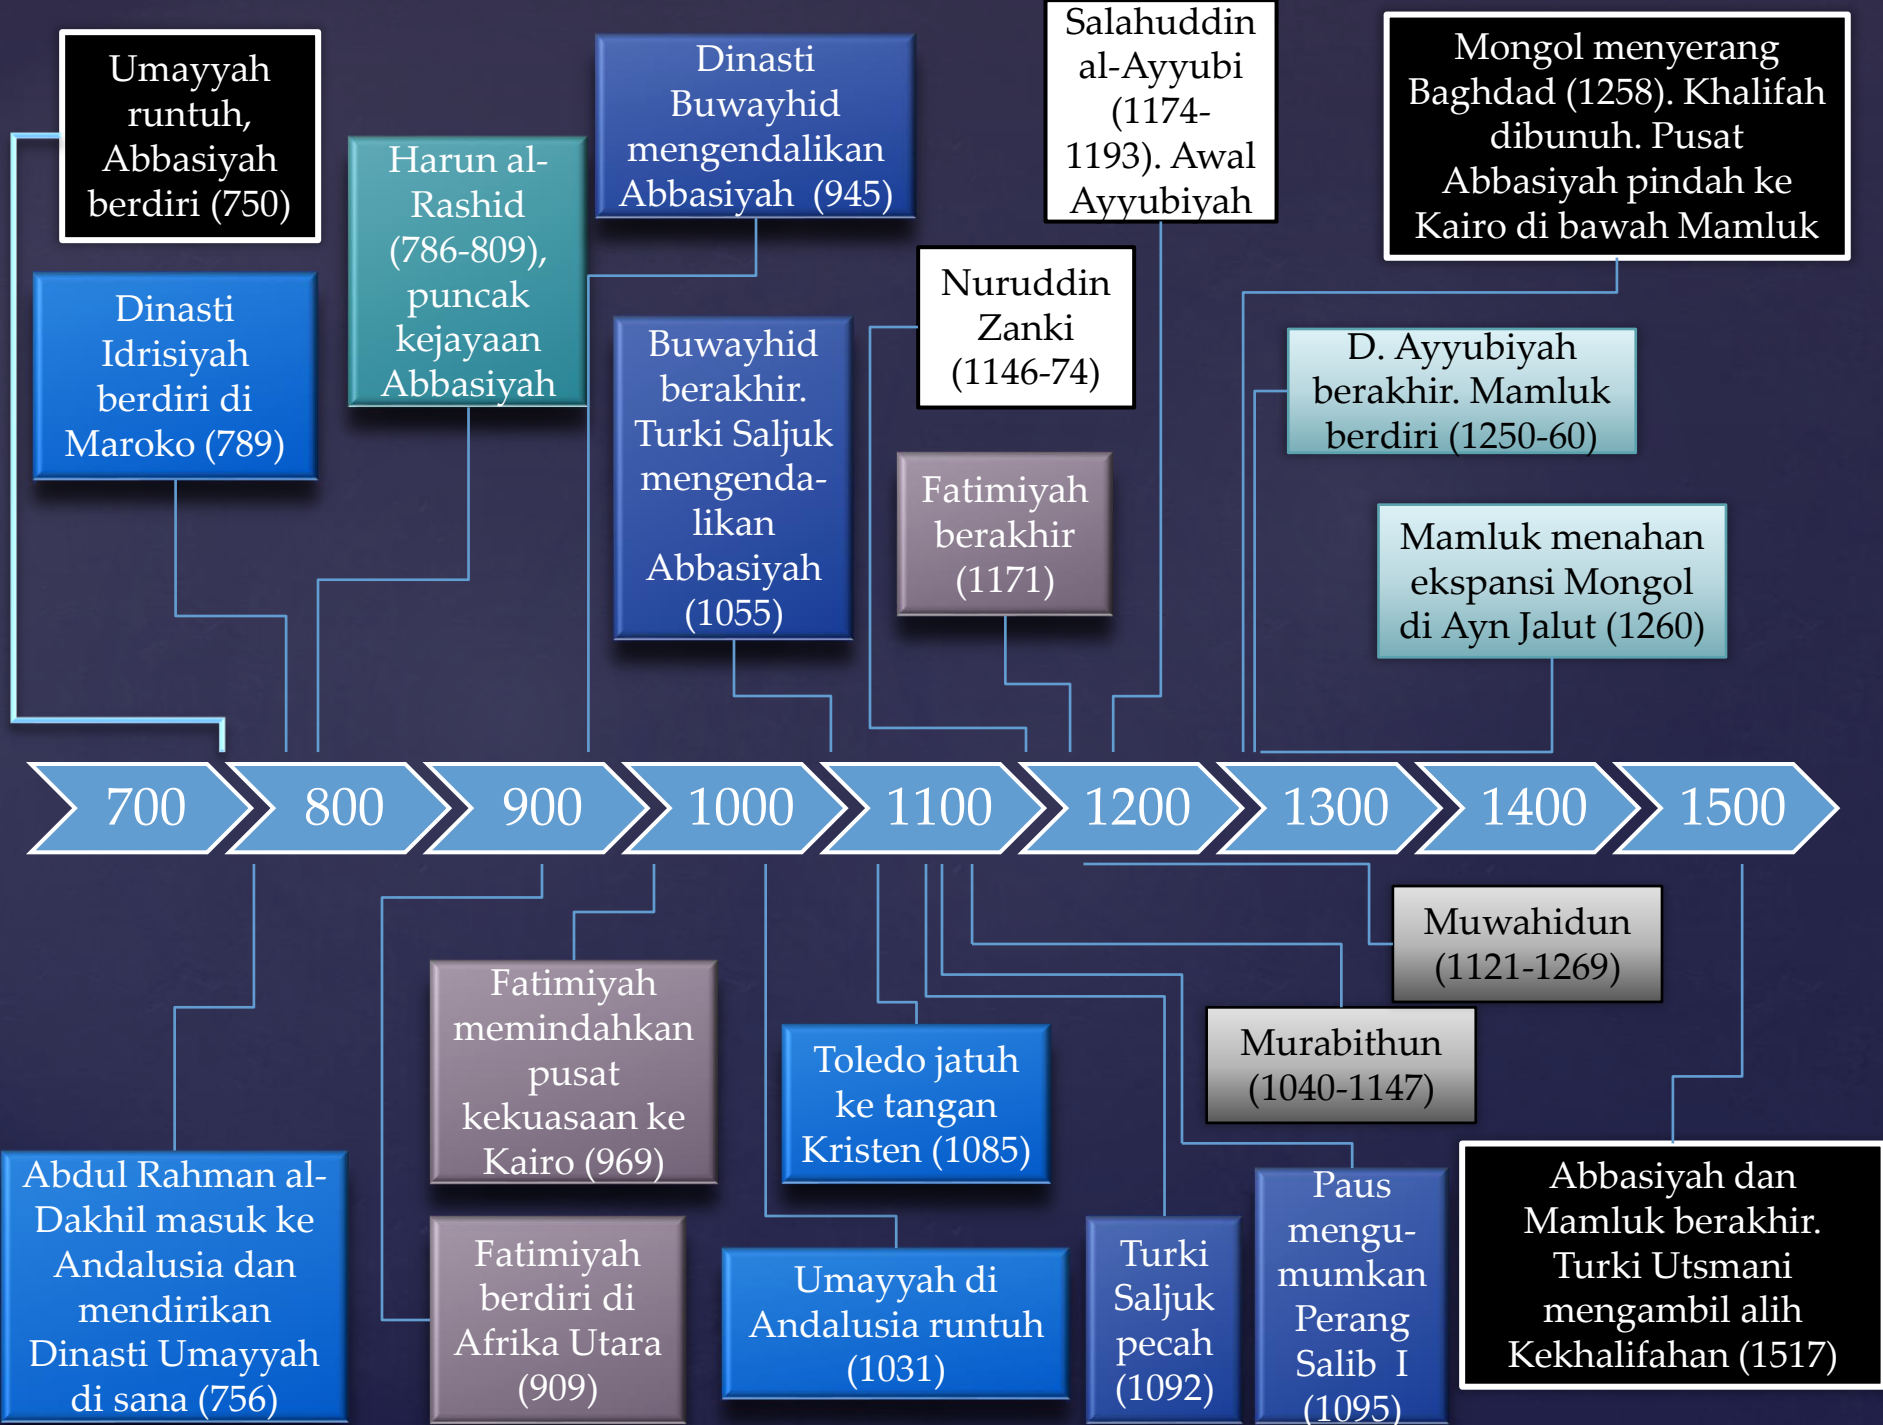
Umayyah runtuh, Abbasiyah berdiri (750)

Dinasti Idrisiyah berdiri di Maroko (789)

Harun al-Rashid (786-809), puncak kejayaan Abbasiyah

Dinasti Buwayhid mengendalikan Abbasiyah (945)

Buwayhid berakhir. Turki Saljuk mengendalikan Abbasiyah (1055)

Salahuddin al-Ayyubi (1174-1193). Awal Ayyubiyah

Nuruddin Zanki (1146-74)

Fatimiyah berakhir (1171)

Mongol menyerang Baghdad (1258). Khalifah dibunuh. Pusat Abbasiyah pindah ke Kairo di bawah Mamluk

D. Ayyubiyah berakhir. Mamluk berdiri (1250-60)

Mamluk menahan ekspansi Mongol di Ayn Jalut (1260)

700 800 900 1000 1100 1200 1300 1400 1500

Muwahidun (1121-1269)

Murabithun (1040-1147)

Fatimiyah memindahkan pusat kekuasaan ke Kairo (969)

Toledo jatuh ke tangan Kristen (1085)

Abdul Rahman al-Dakhil masuk ke Andalusia dan mendirikan Dinasti Umayyah di sana (756)

Fatimiyah berdiri di Afrika Utara (909)

Umayyah di Andalusia runtuh (1031)

Turki Saljuk pecah (1092)

Paus mengumumkan Perang Salib I (1095)

Abbasiyah dan Mamluk berakhir. Turki Utsmani mengambil alih Kekhalifahan (1517)